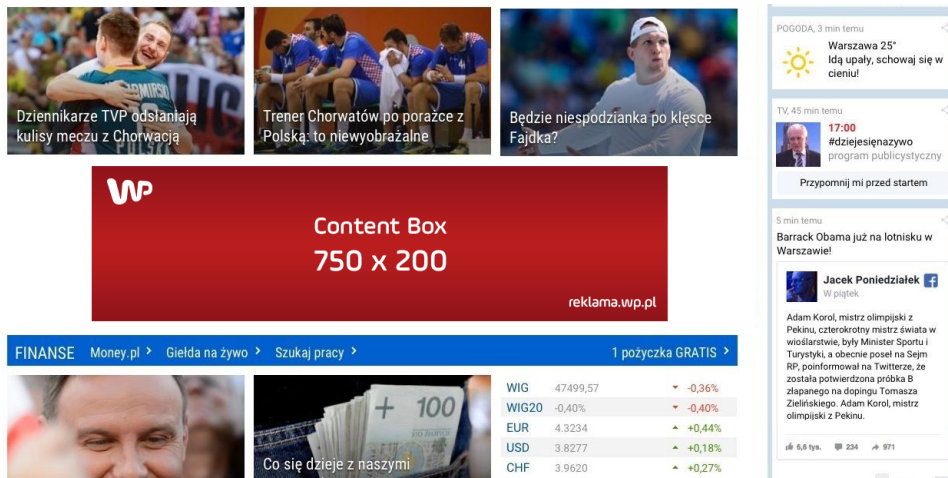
Dziennikarze TVP odsłaniają kulisy meczu z Chorwacją

Trener Chorwatów po porażce z Polską: to niewyobrażalne

Będzie niespodzianka po klęsce Fajdka?

WP

Content Box
750 x 200

reklama.wp.pl

FINANSE Money.pl › Giełda na żywo › Szukaj pracy › 1 pożyczka GRATIS ›

Co się dzieje z naszymi

| WIG | 47499,57 | -0,36% |
|---|---|---|
| WIG20 | -0,40% | -0,40% |
| EUR | 4.3234 | +0,44% |
| USD | 3.8277 | +0,18% |
| CHF | 3.9620 | +0,27% |

POGODA, 3 min temu

Warszawa 25°
Idą upały, schowaj się w cieniu!

TV, 45 min temu

17:00
#dziejesięnazywo
program publicystyczny

Przypomnij mi przed startem

5 min temu

Barrack Obama już na lotnisku w Warszawie!

Jacek Poniedziałek
W piątek

Adam Korol, mistrz olimpijski z Pekinu, czterokrotny mistrz świata w wioślarstwie, były Minister Sportu i Turystyki, a obecnie poseł na Sejm RP, poinformował na Twitterze, że została potwierdzona próbka B złapanego na dopingu Tomasza Zielińskiego. Adam Korol, mistrz olimpijski z Pekinu.

6,6 tys. 234 971